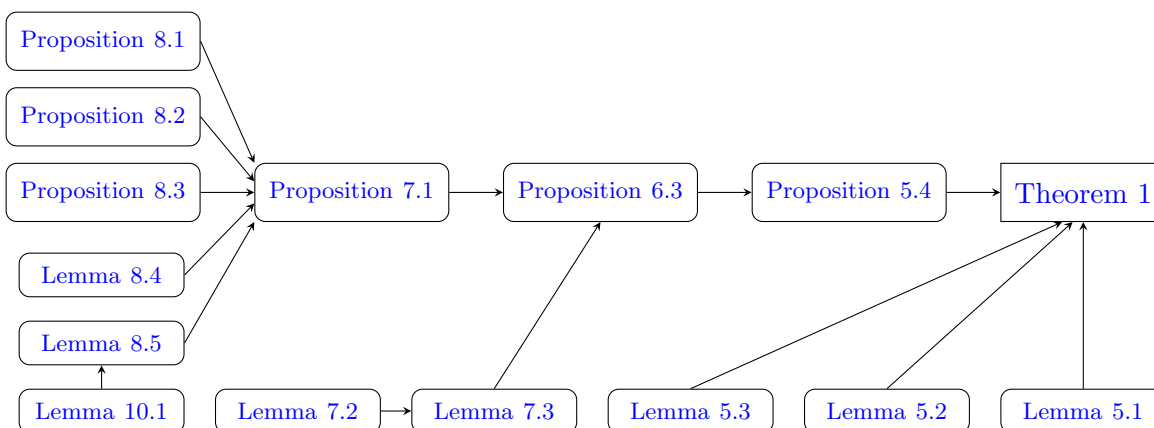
Proposition 8.1

Proposition 8.2

Proposition 8.3

Proposition 7.1

Proposition 6.3

Proposition 5.4

Theorem 1

Lemma 8.4

Lemma 8.5

Lemma 10.1

Lemma 7.2

Lemma 7.3

Lemma 5.3

Lemma 5.2

Lemma 5.1